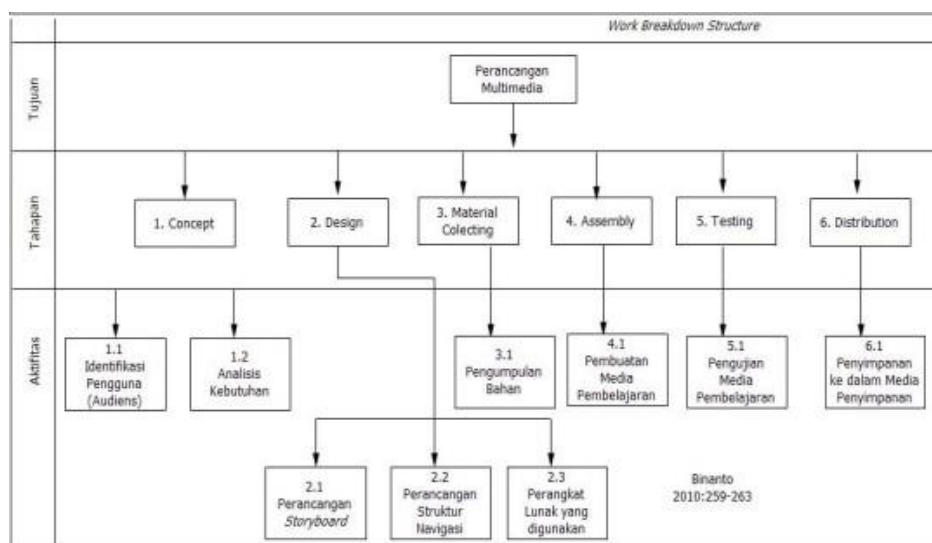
*Work Breakdown Structure*

Tujuan

Perancangan Multimedia

Tahapan

1. Concept

2. Design

3. Material Colecting

4. Assembly

5. Testing

6. Distribution

Aktifitas

1.1 Identifikasi Pengguna (Audiens)

1.2 Analisis Kebutuhan

3.1 Pengumpulan Bahan

4.1 Pembuatan Media Pembelajaran

5.1 Pengujian Media Pembelajaran

6.1 Penyimpanan ke dalam Media Penyimpanan

2.1 Perancangan *Storyboard*

2.2 Perancangan Struktur Navigasi

2.3 Perangkat Lunak yang digunakan

Binanto 2010:259-263